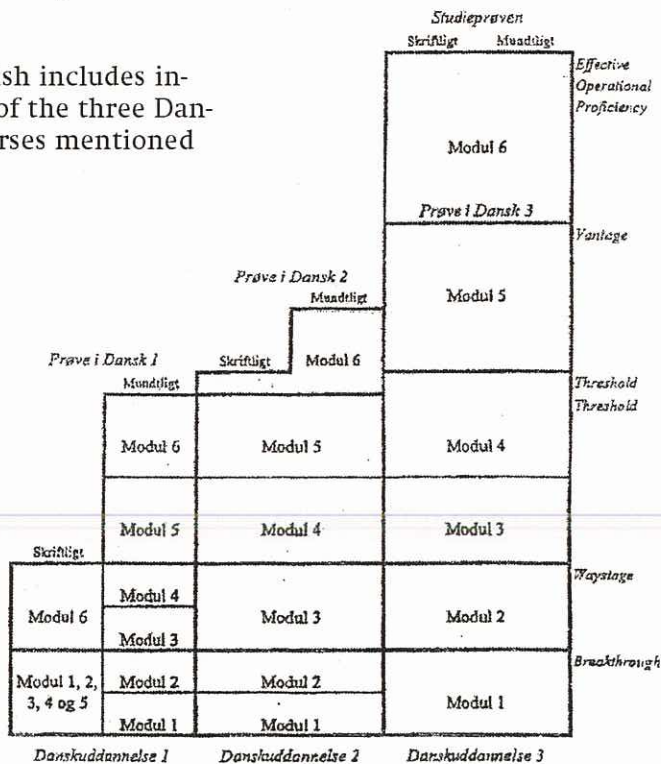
sh includes in- of the three Dan- rses mentioned

Studieprøven

Skriftligt Mundtligt

Effective Operational Proficiency

Modul 6

Prøve i Dansk 3

Vantage

Modul 5

Prøve i Dansk 2

Mundtligt

Skriftligt

Modul 6

Prøve i Dansk 1

Mundtligt

Threshold

Threshold

Modul 6

Modul 5

Modul 4

Modul 5

Modul 4

Modul 3

Skriftligt

Waystage

Modul 6

Modul 4

Modul 3

Modul 3

Modul 2

Breakthrough

Modul 1, 2, 3, 4 og 5

Modul 2

Modul 2

Modul 1

Modul 1

Modul 1

Danskuddannelse 1

Danskuddannelse 2

Danskuddannelse 3